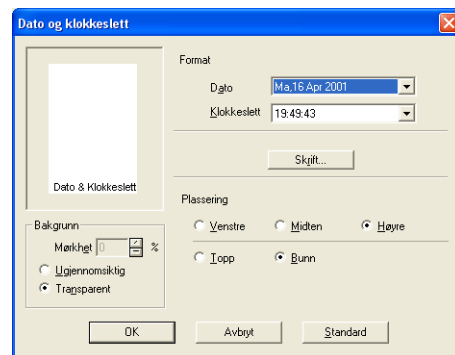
Dato og klokkeslett

Dato & Klokkeslett

Format

Dato Ma,16 Apr 2001

Klokkeslett 19:49:43

Skrift...

Bakgrunn

Mørkhet 0 %

Ugjennomsiktig

Transparent

Plassering

Venstre

Midten

Høyre

Topp

Bunn

OK

Avbryt

Standard